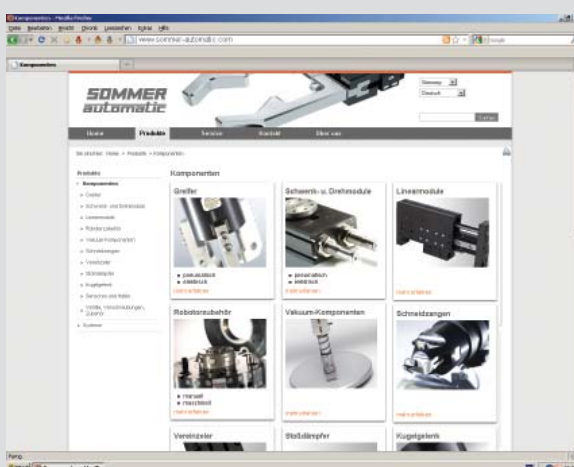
Komponenten - Mozilla Firefox
Datei Bearbeiten Ansicht Chronik Lesezeichen Extras Hilfe
www.sommer-automatic.com
Google
Komponenten

SOMMER automatic

Germany
Deutsch

Suchen

Home
Produkte
Service
Kontakt
Über uns

Sie sind hier: Home > Produkte > Komponenten

Produkte
Komponenten
Greifer
Schwenk- und Drehmodule
Linearmodule
Roboterzubehör
Vakuum-Komponenten
Schneidzangen
Vereinzeler
Stoßdämpfer
Kugelgelenk
Sensoren und Kabel
Ventile, Verschraubungen, Zubehör
Systeme

Komponenten

Greifer
pneumatisch
elektrisch
mehr erfahren

Schwenk- u. Drehmodule
pneumatisch
elektrisch
mehr erfahren

Linearmodule
mehr erfahren

Roboterzubehör
manuell
maschinell
mehr erfahren

Vakuum-Komponenten
mehr erfahren

Schneidzangen
mehr erfahren

Vereinzeler

Stoßdämpfer

Kugelgelenk

Fertig